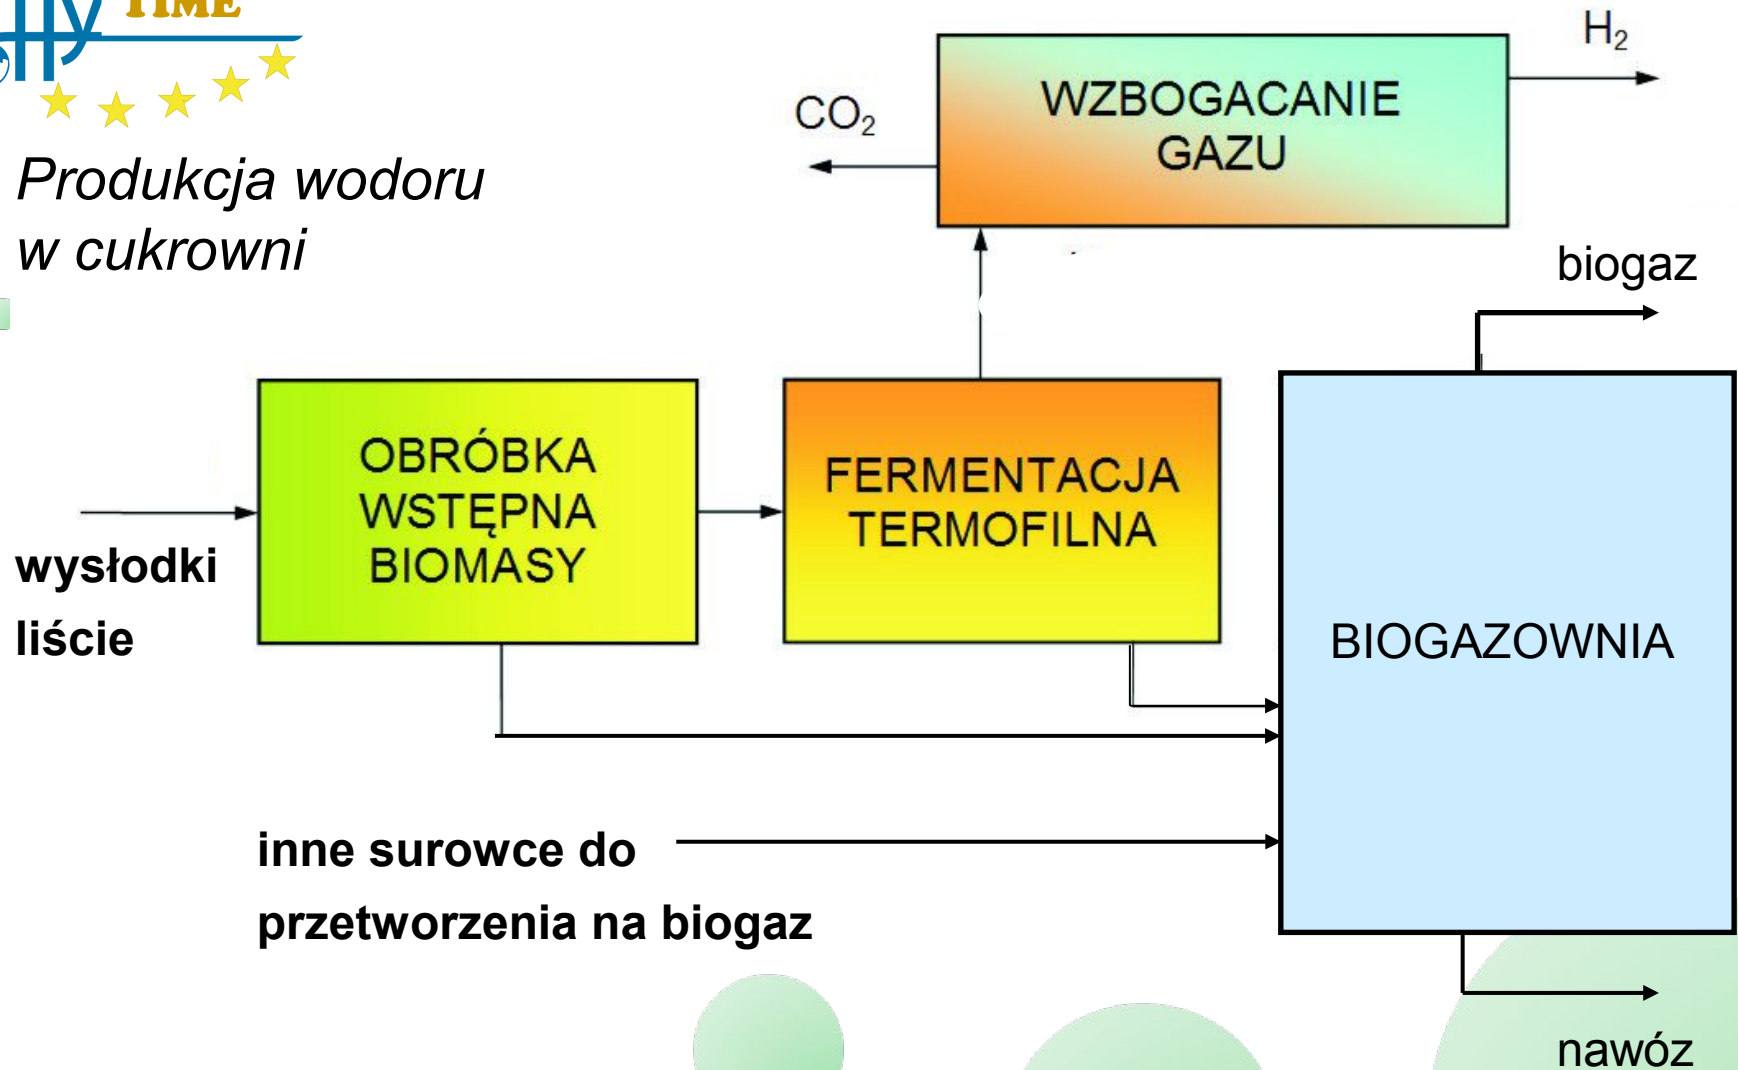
Hy TIME

Produkcja wodoru w cukrowni

$H_2$

WZBOGACANIE GAZU

$CO_2$

biogaz

OBRÓBKA WSTĘPNA BIOMASY

FERMENTACJA TERMOFILNA

BIOGAZOWNIA

wysłodki

liście

inne surowce do przetworzenia na biogaz

nawóz